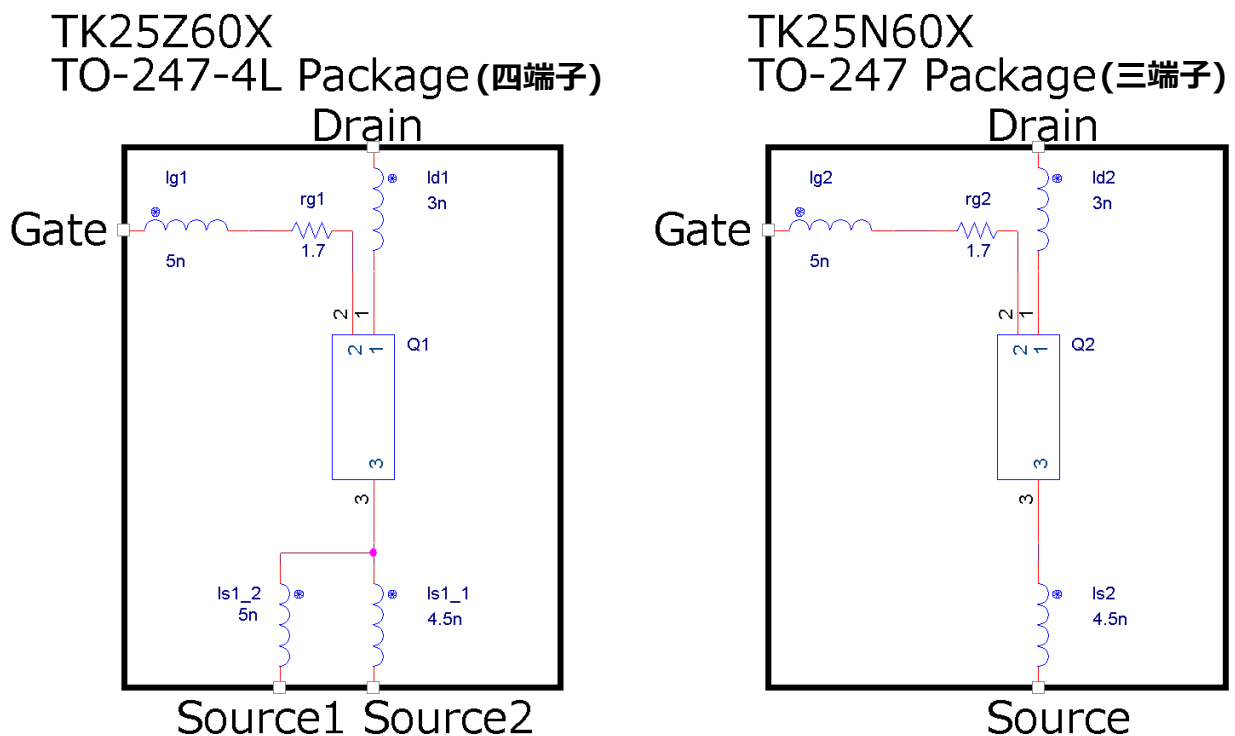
TK25Z60X
TO-247-4L Package(四端子)

Drain

lg1
rg1
ld1
3n
Gate
5n
1.7
2
1
2
1
Q1
3
3
ls1_2
5n
ls1_1
4.5n

Source1 Source2

TK25N60X
TO-247 Package(三端子)

Drain

lg2
rg2
ld2
3n
Gate
5n
1.7
2
1
2
1
Q2
3
3
ls2
4.5n

Source